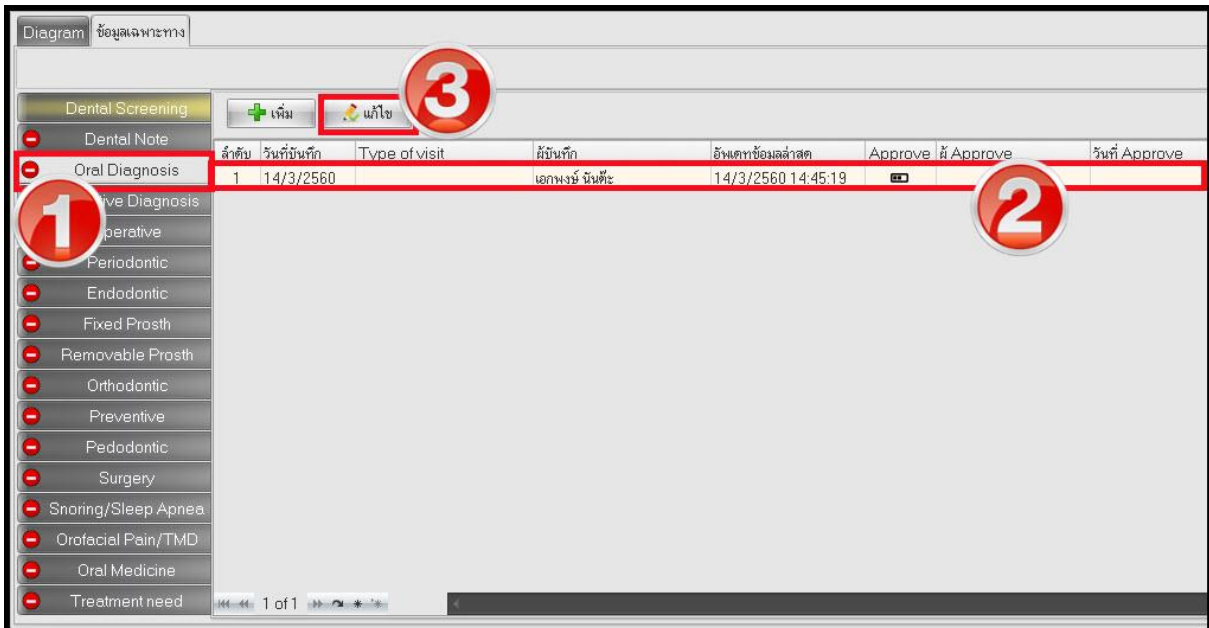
Diagram ข้อมูลเฉพาะทาง

Dental Screening
Dental Note
Oral Diagnosis
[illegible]ive Diagnosis
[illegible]perative
Periodontic
Endodontic
Fixed Prosth
Removable Prosth
Orthodontic
Preventive
Pedodontic
Surgery
Snoring/Sleep Apnea
Orofacial Pain/TMD
Oral Medicine
Treatment need

เพิ่ม
แก้ไข

3

| ลำดับ | วันที่บันทึก | Type of visit | ผู้บันทึก | อัพเดทข้อมูลล่าสุด | Approve | ผู้ Approve | วันที่ Approve |
|---|---|---|---|---|---|---|---|
| 1 | 14/3/2560 | | เอกพงษ์ นันติะ | 14/3/2560 14:45:19 | | | |

1

2

1 of 1